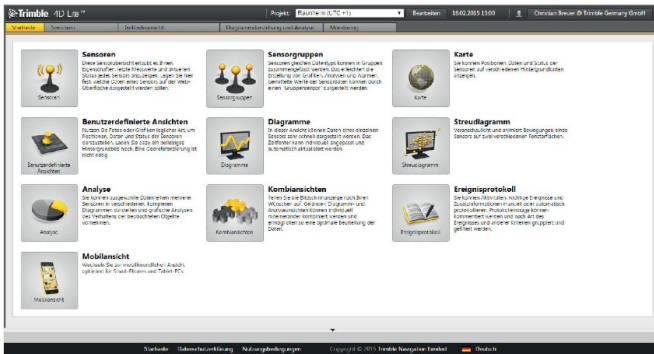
Trimble 4D Lite™ Projekt: Raumkeim (UTC+1) Bearbeiten 16.02.2015 13:00 Christian Breuer @ Trimble Germany GmbH

Startseite Sensoren Datenbeobachtung Diagrammdarstellung und Analyse Monitoring

Sensoren
Diese Sensorübersicht erlaubt es Ihnen, Sensordaten, letzte Messwerte und aktuellen Status jedes Sensors anzuzeigen. Legen Sie fest, welche Daten eines Sensors auf der Web-Oberfläche dargestellt werden sollen.

Sensoren

Sensorgruppen
Sensoren gleichen Datentyps können in Gruppen zusammengefasst werden. Das erleichtert die Erstellung von Grafiken, Analysen und Alarmen. Gemittelte Werte der Sensoren können durch einen "Gruppensensor" dargestellt werden.

Sensorgruppen

Karte
Sie können Positionen, Daten und Status der Sensoren auf verschiedenen Hintergrundkarten anzeigen.

Karte

Benutzerdefinierte Ansichten
Nutzen Sie Fotos oder Grafiken logischer Art, um Positionen, Daten und Status der Sensoren darzustellen. Laden Sie dazu ein beliebiges Hintergrundbild hoch. Eine Georeferenzierung ist nicht nötig.

Benutzerdefinierte Ansichten

Diagramme
In dieser Ansicht können Daten eines einzelnen Sensors sehr schnell dargestellt werden. Der Zeitfenster kann individuell angepasst und automatisch aktualisiert werden.

Diagramme

Streudiagramm
Veranschaulicht und animiert Bewegungen eines Sensors auf zwei verschiedenen Fenstertafeln.

Streudiagramm

Analyse
Sie können ausgewählte Datenreihen mehrerer Sensoren in verschiedenen, komplexen Diagrammen darstellen und grafische Analysen des Verhaltens der beobachteten Objekte vornehmen.

Analyse

Kombiansichten
Teilen Sie die Bildschirmanzeige nach Ihren Wünschen auf. Optionen: Diagramm- und Anzeigeansichten können individuell miteinander kombiniert werden und ermöglichen eine optimale Beurteilung der Daten.

Kombiansichten

Ereignisprotokoll
Sie können Aktivitäten, wichtige Ereignisse und Zusatzinformationen manuell oder automatisch protokollieren. Protokolleinträge können kommentiert werden und nach Art des Ereignisses und anderen Kriterien gruppiert und gefiltert werden.

Ereignisprotokoll

Mobilansicht
Wechseln Sie zur mobilfreundlichen Ansicht, optimiert für Smart-Phones und Tablet PCs.

Mobilansicht

Startseite Datenschutzerklärung Nutzungsbedingungen Copyright © 2015 Trimble Navigation Limited Deutsch